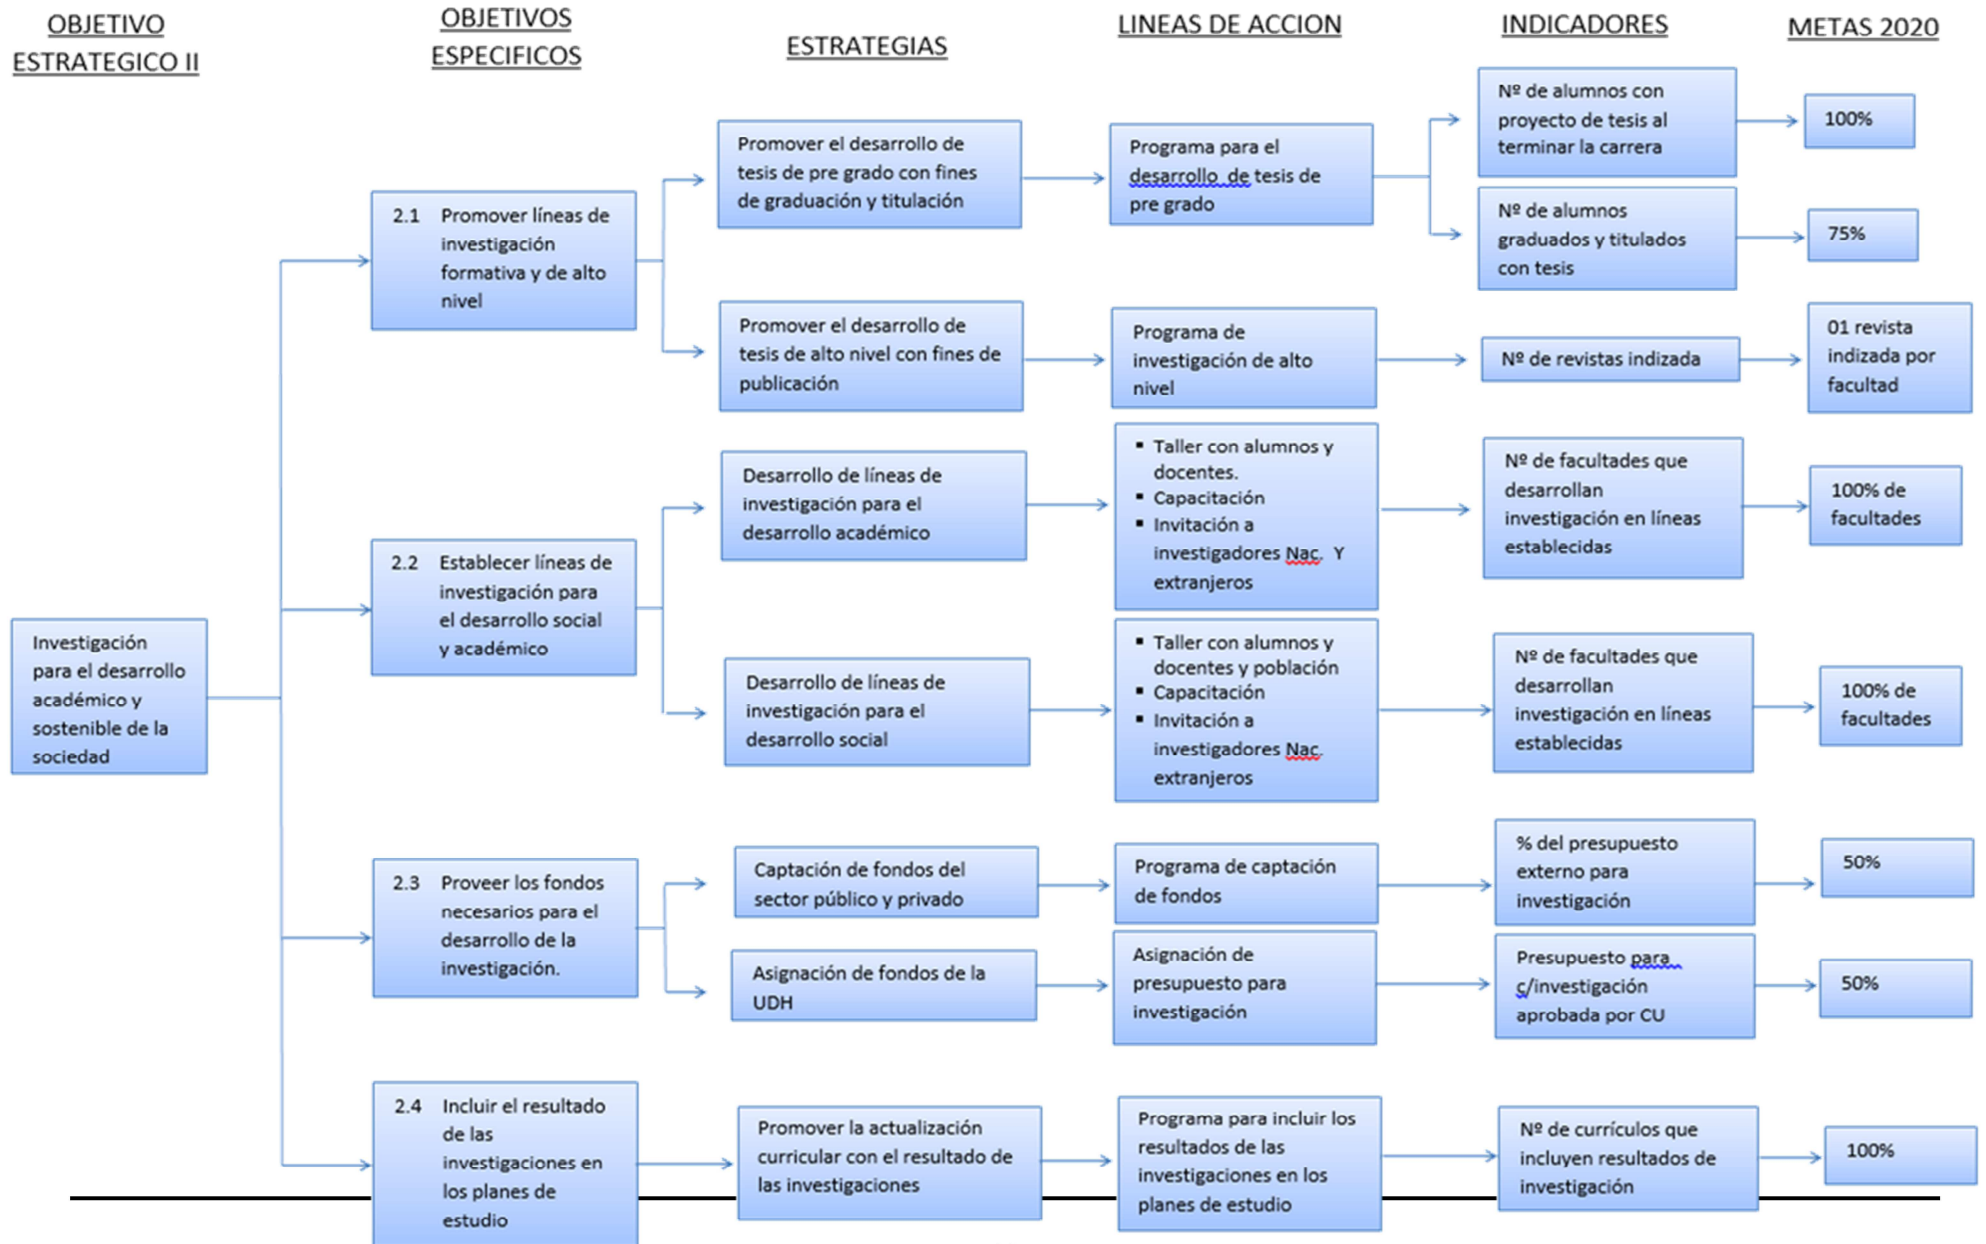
OBJETIVO ESTRATEGICO II

OBJETIVOS ESPECIFICOS

ESTRATEGIAS

LINEAS DE ACCION

INDICADORES

METAS 2020

Investigación para el desarrollo académico y sostenible de la sociedad

2.1 Promover líneas de investigación formativa y de alto nivel

Promover el desarrollo de tesis de pre grado con fines de graduación y titulación

Programa para el desarrollo de tesis de pre grado

Nº de alumnos con proyecto de tesis al terminar la carrera

100%

Nº de alumnos graduados y titulados con tesis

75%

Promover el desarrollo de tesis de alto nivel con fines de publicación

Programa de investigación de alto nivel

Nº de revistas indizada

01 revista indizada por facultad

2.2 Establecer líneas de investigación para el desarrollo social y académico

Desarrollo de líneas de investigación para el desarrollo académico

- Taller con alumnos y docentes.
- Capacitación
- Invitación a investigadores Nac. Y extranjeros

Nº de facultades que desarrollan investigación en líneas establecidas

100% de facultades

Desarrollo de líneas de investigación para el desarrollo social

- Taller con alumnos y docentes y población
- Capacitación
- Invitación a investigadores Nac. extranjeros

Nº de facultades que desarrollan investigación en líneas establecidas

100% de facultades

2.3 Proveer los fondos necesarios para el desarrollo de la investigación.

Captación de fondos del sector público y privado

Programa de captación de fondos

% del presupuesto externo para investigación

50%

Asignación de fondos de la UDH

Asignación de presupuesto para investigación

Presupuesto para c/investigación aprobada por CU

50%

2.4 Incluir el resultado de las investigaciones en los planes de estudio

Promover la actualización curricular con el resultado de las investigaciones

Programa para incluir los resultados de las investigaciones en los planes de estudio

Nº de currículos que incluyen resultados de investigación

100%